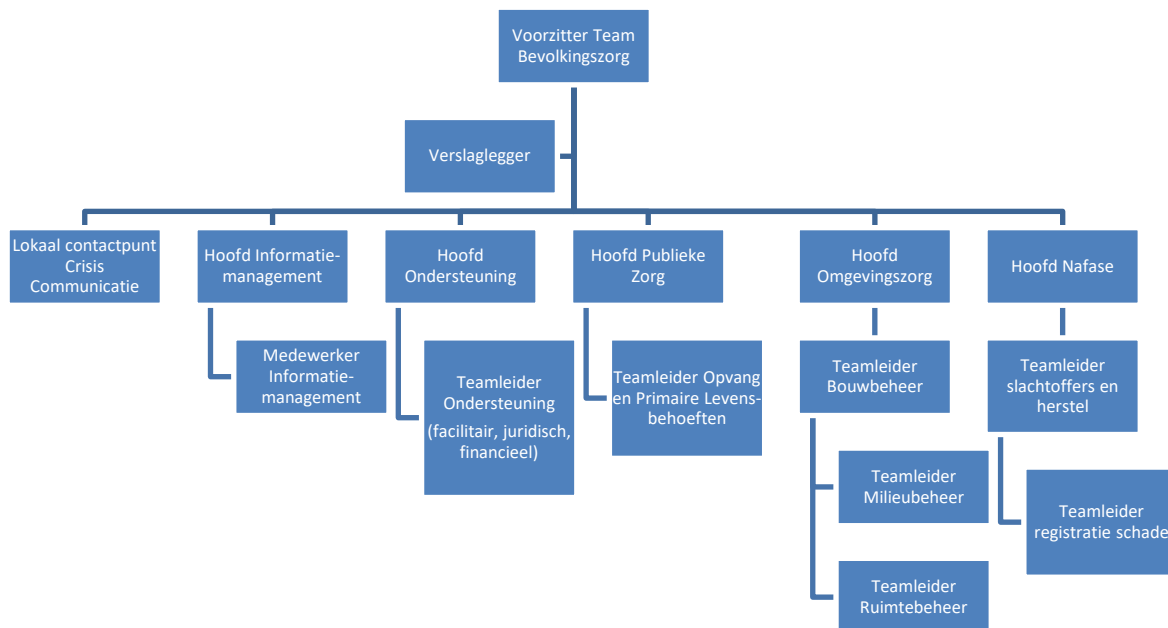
Voorzitter Team Bevolkingszorg

Verslaglegger

Lokaal contactpunt Crisis Communicatie

Hoofd Informatiemanagement

Medewerker Informatiemanagement

Hoofd Ondersteuning

Teamleider Ondersteuning (facilitair, juridisch, financieel)

Hoofd Publieke Zorg

Teamleider Opvang en Primaire Levensbehoeften

Hoofd Omgevingszorg

Teamleider Bouwbeheer

Teamleider Milieubeheer

Teamleider Ruimtebeheer

Hoofd Nafase

Teamleider slachtoffers en herstel

Teamleider registratie schade